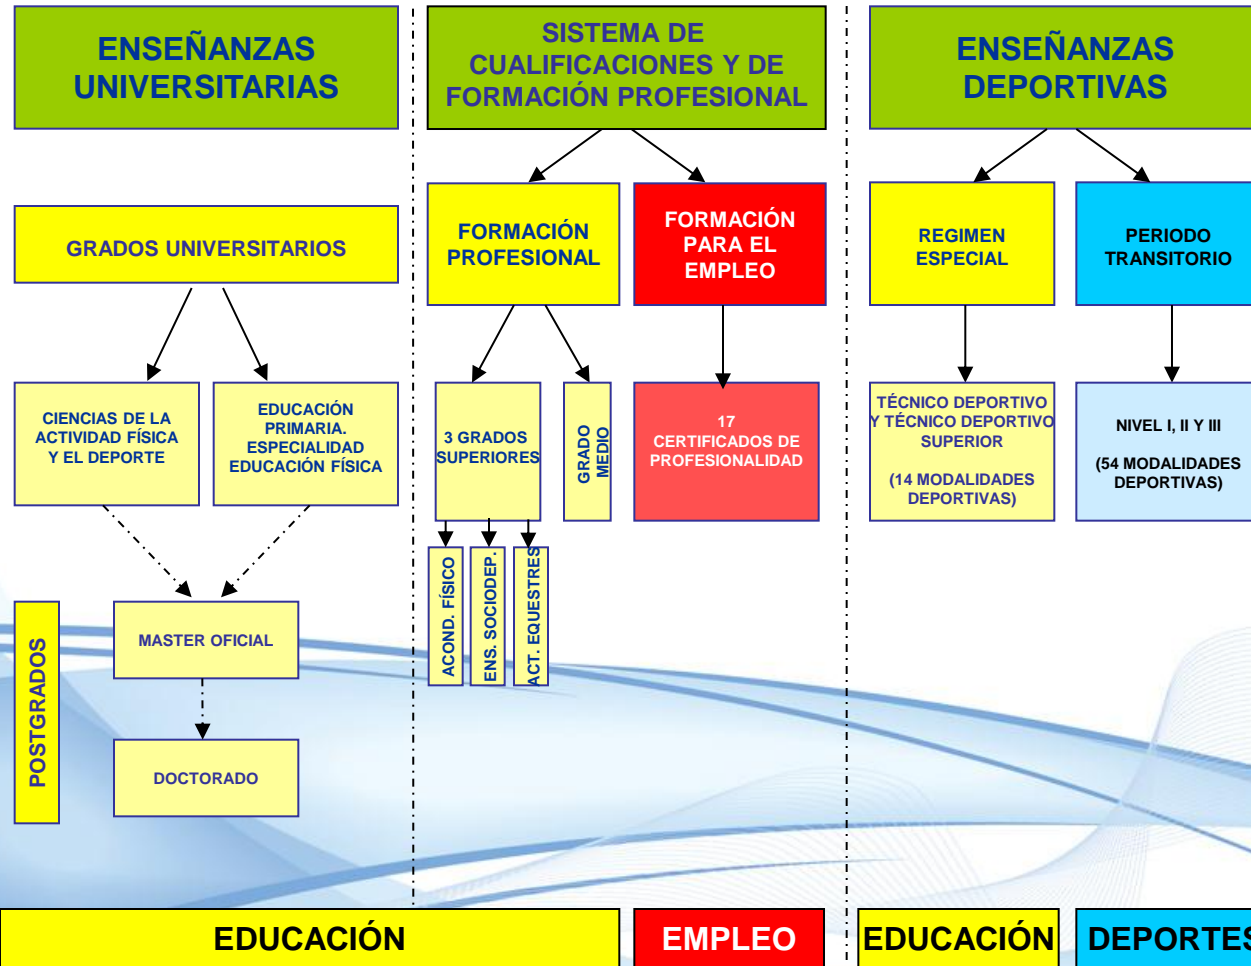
ENSEÑANZAS UNIVERSITARIAS

SISTEMA DE CUALIFICACIONES Y DE FORMACIÓN PROFESIONAL

ENSEÑANZAS DEPORTIVAS

GRADOS UNIVERSITARIOS

FORMACIÓN PROFESIONAL

FORMACIÓN PARA EL EMPLEO

REGIMEN ESPECIAL

PERIODO TRANSITORIO

CIENCIAS DE LA ACTIVIDAD FÍSICA Y EL DEPORTE

EDUCACIÓN PRIMARIA. ESPECIALIDAD EDUCACIÓN FÍSICA

3 GRADOS SUPERIORES

GRADO MEDIO

17 CERTIFICADOS DE PROFESIONALIDAD

TÉCNICO DEPORTIVO Y TÉCNICO DEPORTIVO SUPERIOR

(14 MODALIDADES DEPORTIVAS)

NIVEL I, II Y III

(54 MODALIDADES DEPORTIVAS)

ACOND. FÍSICO

ENS. SOCIODEP.

ACT. EQUESTRES

POSTGRADOS

MASTER OFICIAL

DOCTORADO

EDUCACIÓN

EMPLEO

EDUCACIÓN

DEPORTES